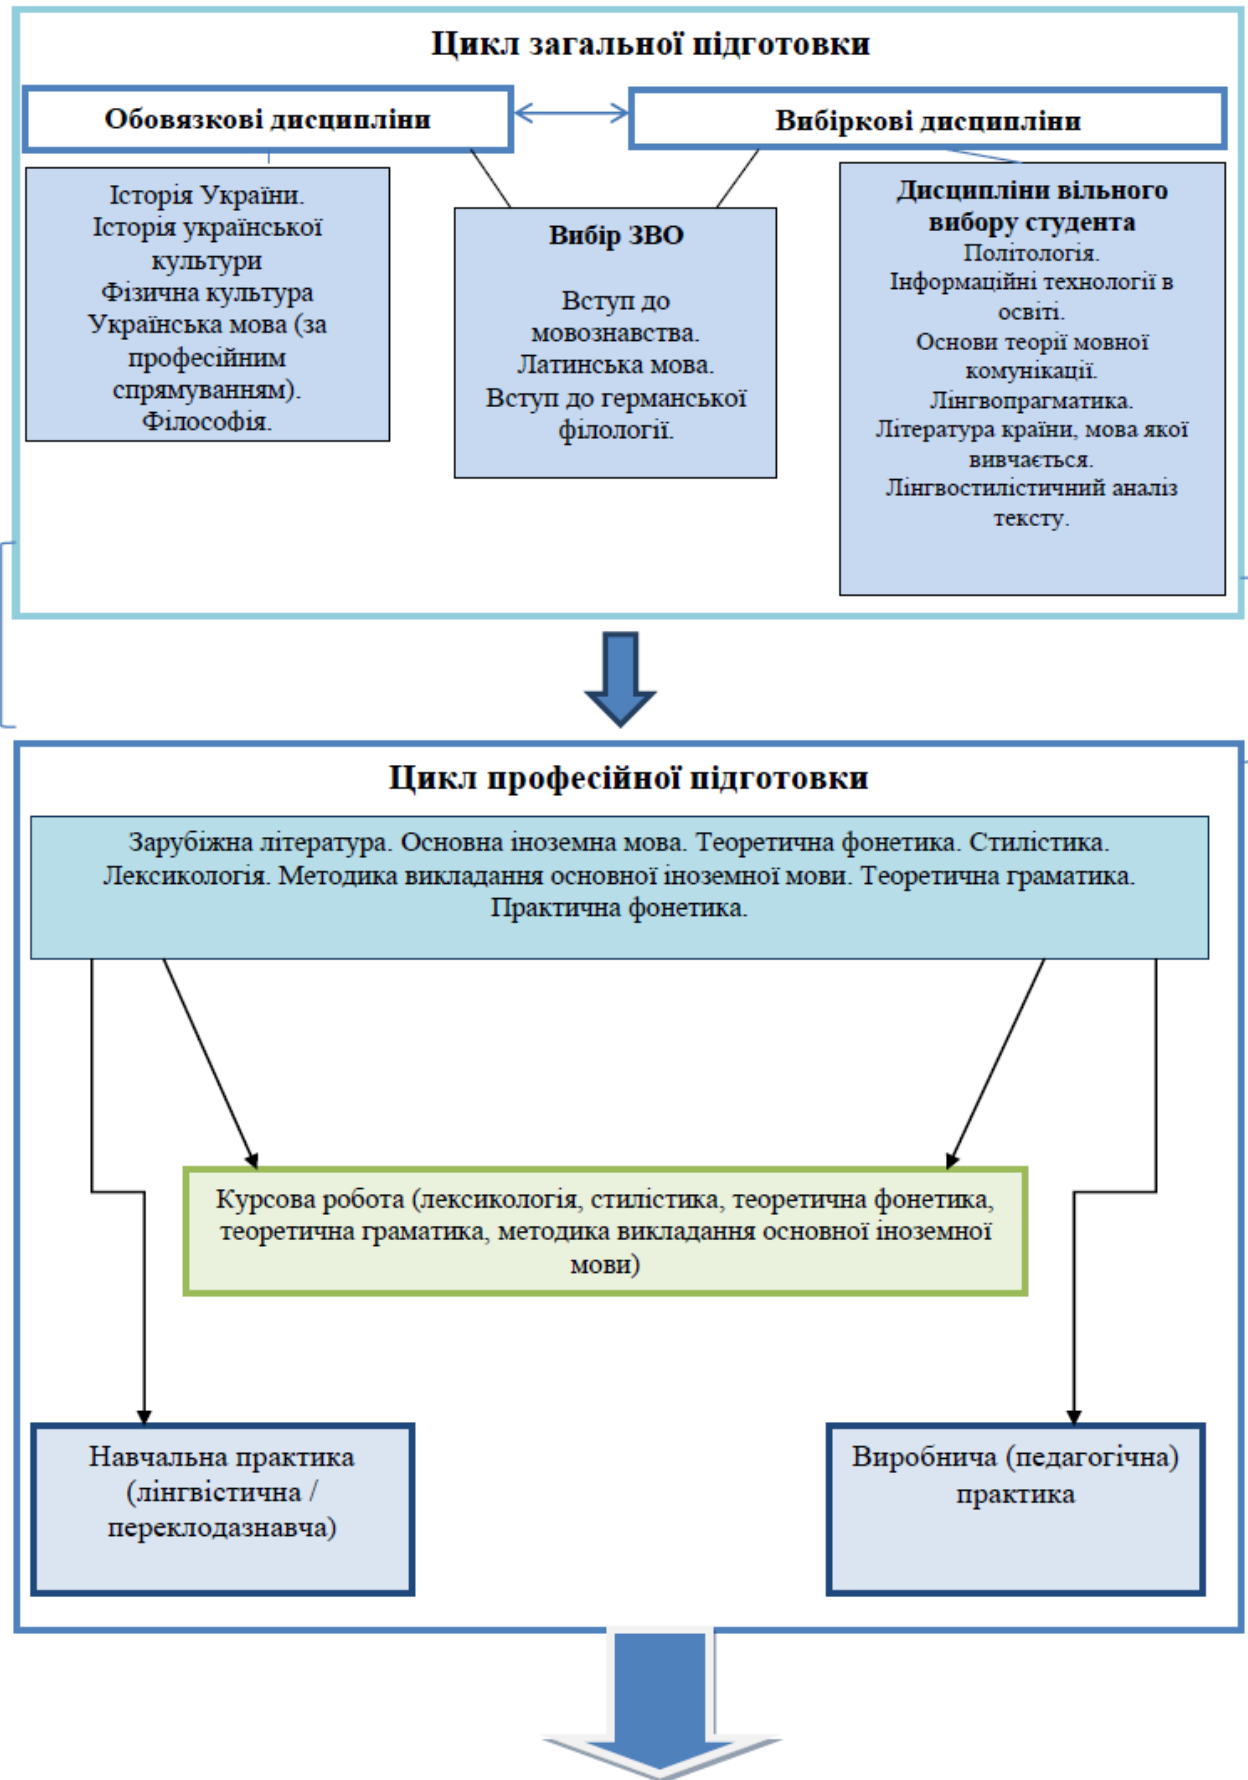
Цикл загальної підготовки

Обовязкові дисципліни

Вибіркові дисципліни

Історія України.
Історія української культури
Фізична культура
Українська мова (за професійним спрямуванням).
Філософія.

Вибір ЗВО

Вступ до мовознавства.
Латинська мова.
Вступ до германської філології.

Дисципліни вільного вибору студента
Політологія.
Інформаційні технології в освіті.
Основи теорії мовної комунікації.
Лінгвопрагматика.
Література країни, мова якої вивчається.
Лінгвостилістичний аналіз тексту.

Цикл професійної підготовки

Зарубіжна література. Основна іноземна мова. Теоретична фонетика. Стилістика. Лексикологія. Методика викладання основної іноземної мови. Теоретична граматика. Практична фонетика.

Курсова робота (лексикологія, стилістика, теоретична фонетика, теоретична граматика, методика викладання основної іноземної мови)

Навчальна практика (лінгвістична / переклодазнавча)

Виробнича (педагогічна) практика